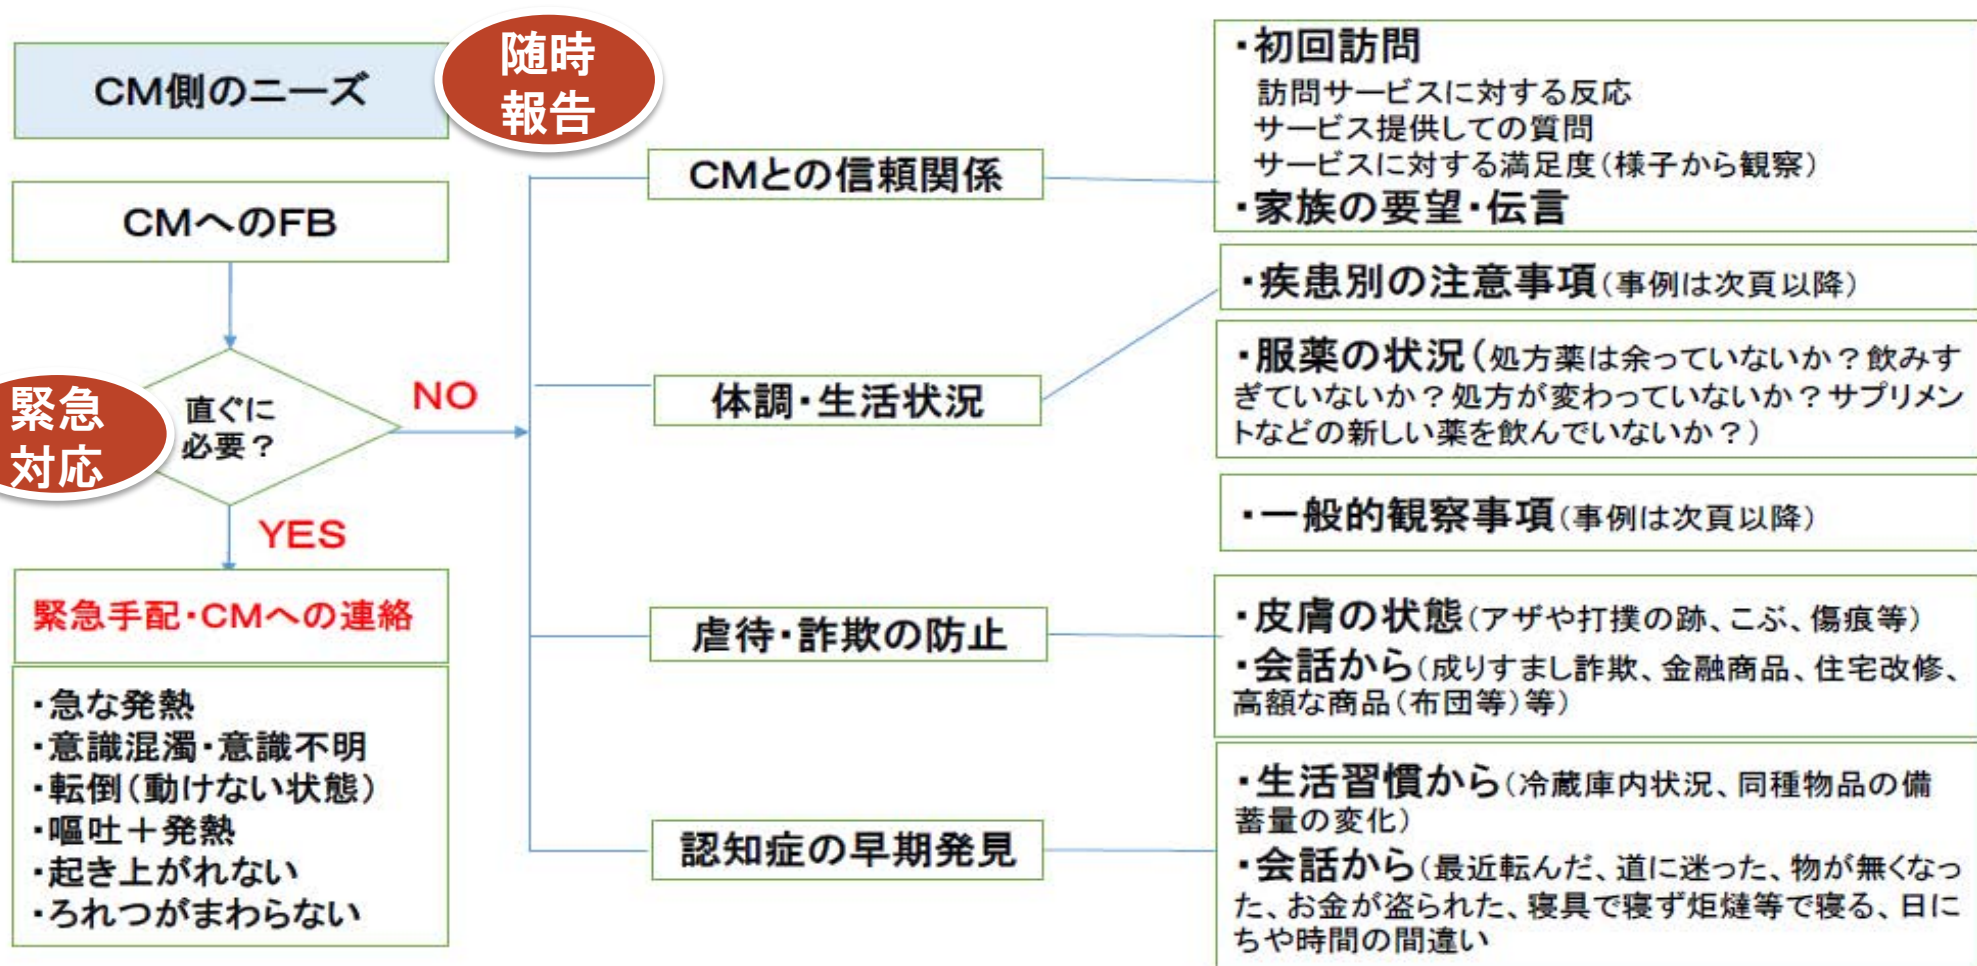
CM側のニーズ

随時報告

CMへのFB

緊急対応

直ぐに必要？

NO

YES

緊急手配・CMへの連絡

・急な発熱
・意識混濁・意識不明
・転倒（動けない状態）
・嘔吐＋発熱
・起き上がれない
・ろれつがまわらない

CMとの信頼関係

体調・生活状況

虐待・詐欺の防止

認知症の早期発見

・初回訪問
訪問サービスに対する反応
サービス提供しての質問
サービスに対する満足度（様子から観察）
・家族の要望・伝言

・疾患別の注意事項（事例は次頁以降）

・服薬の状況（処方薬は余っていないか？飲みすぎていないか？処方が変わっていないか？サプリメントなどの新しい薬を飲んでいないか？）

・一般的観察事項（事例は次頁以降）

・皮膚の状態（アザや打撲の跡、こぶ、傷痕等）
・会話から（成りすまし詐欺、金融商品、住宅改修、高額な商品（布団等）等）

・生活習慣から（冷蔵庫内状況、同種物品の備蓄量の変化）
・会話から（最近転んだ、道に迷った、物が無くなった、お金が盗られた、寝具で寝ず炬燵等で寝る、日にちや時間の間違い